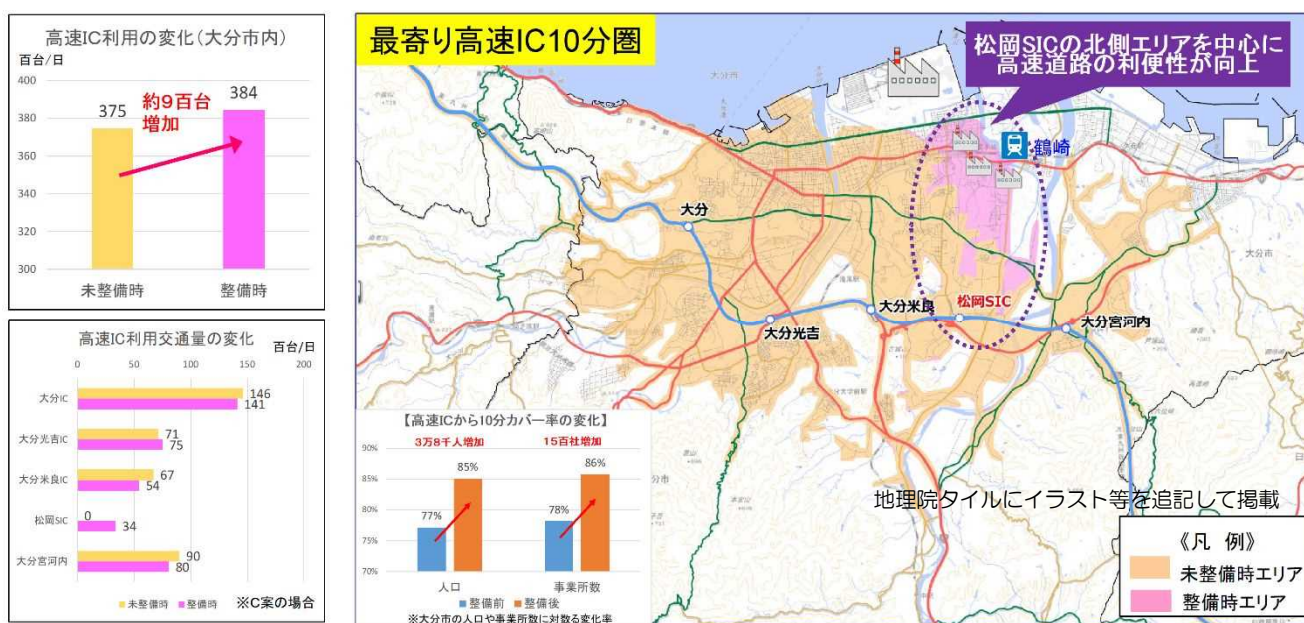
高速IC利用の変化（大分市内）
百台/日
400
380
360
340
320
300
375
384
約9百台増加
未整備時
整備時

高速IC利用交通量の変化
百台/日
0
50
100
150
200
大分IC
146
141
大分光吉IC
71
75
大分米良IC
67
54
松岡SIC
0
34
大分宮河内
90
80
未整備時
整備時
※C案の場合

最寄り高速IC10分圏
松岡SICの北側エリアを中心に高速道路の利便性が向上
鶴崎
大分
大分光吉
大分米良
松岡SIC
大分宮河内
大分市

【高速ICから10分カバー率の変化】
3万8千人増加
15百社増加
90%
85%
80%
75%
70%
77%
85%
78%
86%
人口
事業所数
整備前
整備後
※大分市の人口や事業所数に対する変化率

地理院タイルにイラスト等を追記して掲載
《凡　例》
未整備時エリア
整備時エリア